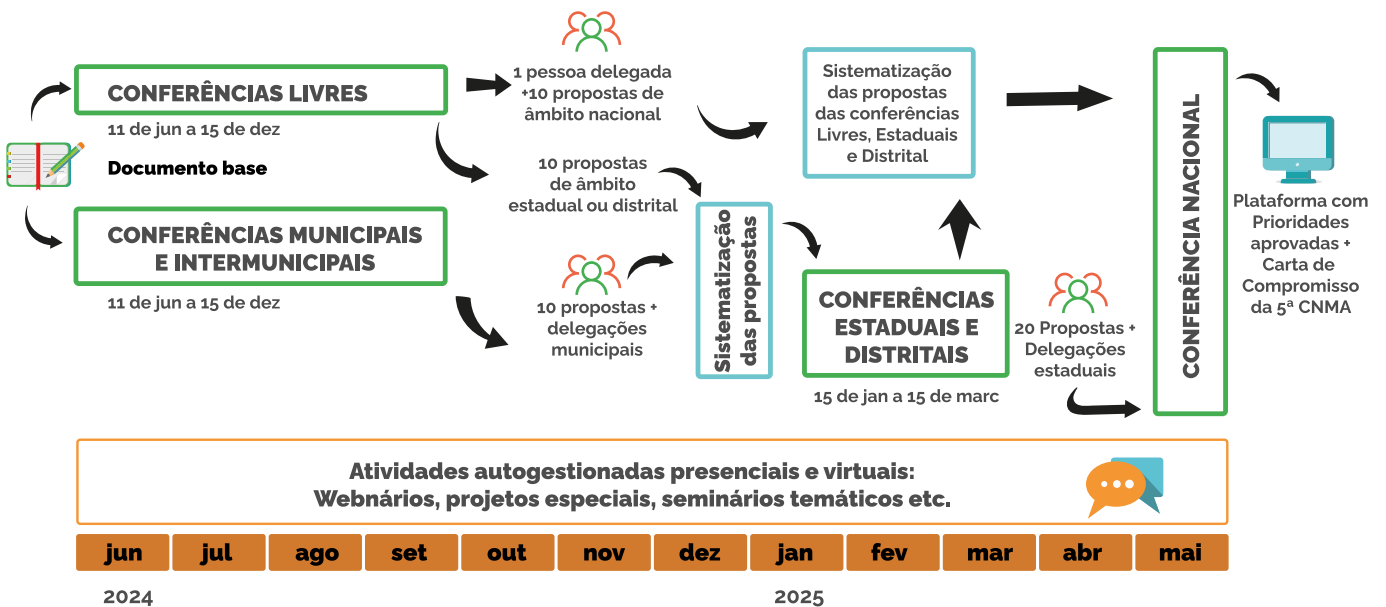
CONFERÊNCIAS LIVRES

11 de jun a 15 de dez

Documento base

CONFERÊNCIAS MUNICIPAIS E INTERMUNICIPAIS

11 de jun a 15 de dez

1 pessoa delegada +10 propostas de âmbito nacional

10 propostas de âmbito estadual ou distrital

10 propostas + delegações municipais

Sistematização das propostas

Sistematização das propostas das conferências Livres, Estaduais e Distrital

CONFERÊNCIAS ESTADUAIS E DISTRITAIS

15 de jan a 15 de marc

20 Propostas + Delegações estaduais

CONFERÊNCIA NACIONAL

Plataforma com Prioridades aprovadas + Carta de Compromisso da 5ª CNMA

Atividades autogestionadas presenciais e virtuais: Webnários, projetos especiais, seminários temáticos etc.

| jun | jul | ago | set | out | nov | dez | jan | fev | mar | abr | mai |
|---|---|---|---|---|---|---|---|---|---|---|---|

2024

2025